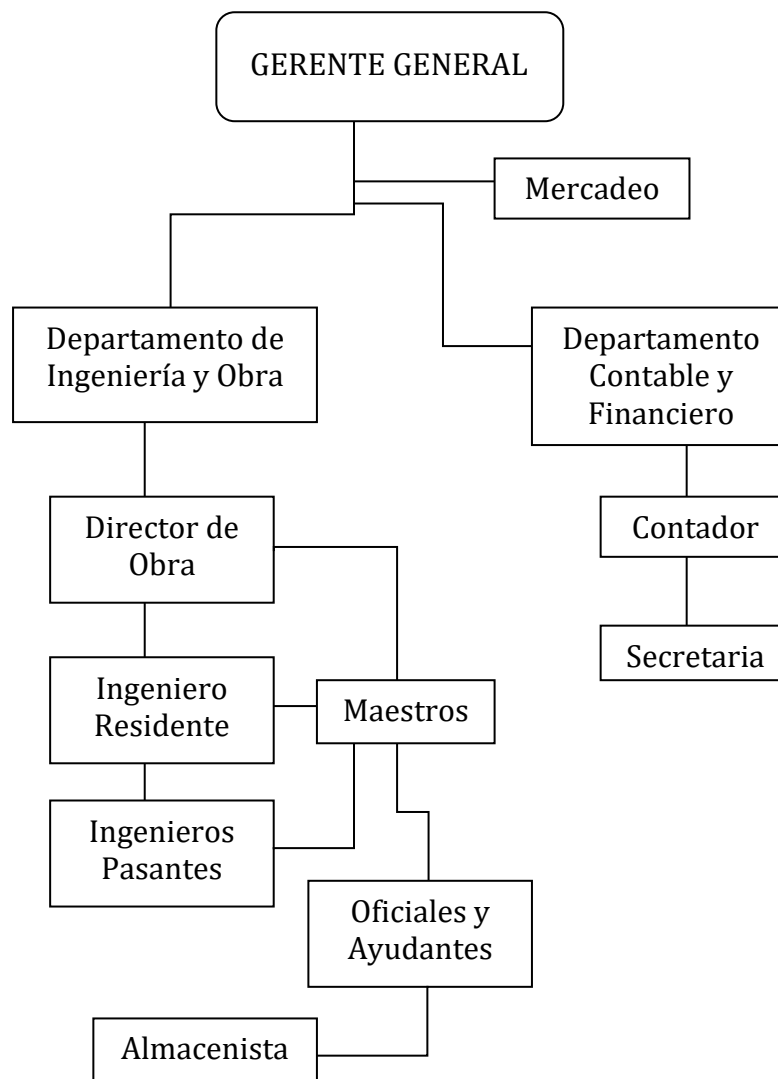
GERENTE GENERAL

Mercadeo

Departamento de Ingeniería y Obra

Departamento Contable y Financiero

Director de Obra

Contador

Secretaria

Ingeniero Residente

Maestros

Ingenieros Pasantes

Oficiales y Ayudantes

Almacenista